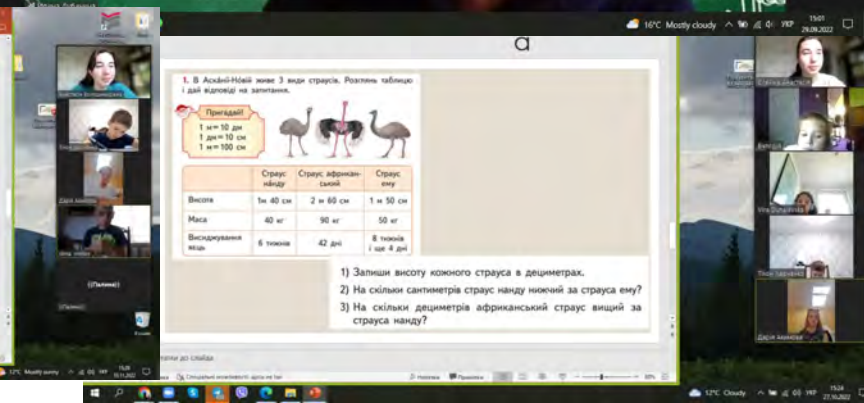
1. В Асканії-Новій живе 3 види страусів. Розглянь таблицю і дай відповіді на запитання.

Пригадай!
1 м = 10 дм
1 дм = 10 см
1 м = 100 см

| | Страус нанду | Страус африканський | Страус ему |
|---|---|---|---|
| Висота | 1м 40 см | 2 м 60 см | 1 м 50 см |
| Маса | 40 кг | 90 кг | 50 кг |
| Висиджування яєць | 6 тижнів | 42 дні | 8 тижнів і ще 4 дні |

1) Запиши висоту кожного страуса в дециметрах.
2) На скільки сантиметрів страус нанду нижчий за страуса ему?
3) На скільки дециметрів африканський страус вищий за страуса нанду?

16°C Mostly cloudy
УКР
15:01
29.09.2022

12°C Mostly sunny
УКР
15:28
10.11.2022

12°C Cloudy
УКР
15:24
27.10.2022

Дарія Акимова
Дарія Акимова
(Палмис)
(Палмис)
Нотатки
Примітки
60%